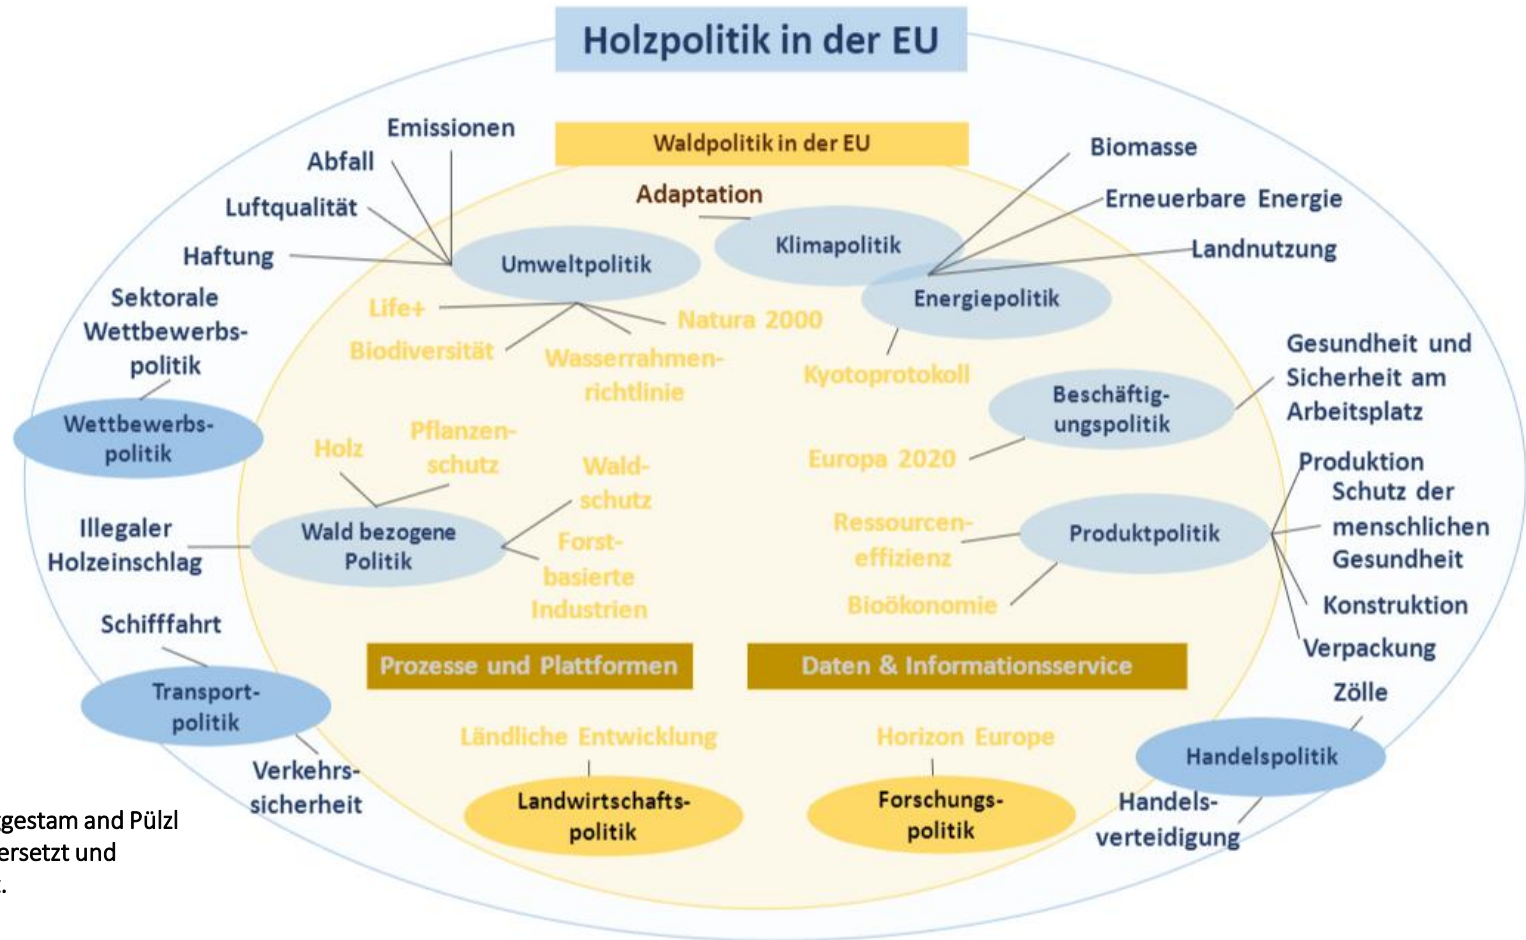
Holzpolitik in der EU

Waldpolitik in der EU

Emissionen
Abfall
Luftqualität
Haftung
Umweltpolitik
Adaptation
Klimapolitik
Biomasse
Erneuerbare Energie
Landnutzung
Energiepolitik
Sektorale Wettbewerbspolitik
Wettbewerbspolitik
Life+
Natura 2000
Biodiversität
Wasserrahmenrichtlinie
Kyotoprotokoll
Beschäftigungspolitik
Gesundheit und Sicherheit am Arbeitsplatz
Holz
Pflanzenschutz
Waldschutz
Europa 2020
Produktion
Schutz der menschlichen Gesundheit
Illegaler Holzeinschlag
Wald bezogene Politik
Forstbasierte Industrien
Ressourceneffizienz
Produktpolitik
Bioökonomie
Konstruktion
Schifffahrt
Verpackung
Prozesse und Plattformen
Daten & Informationsservice
Transportpolitik
Zölle
Ländliche Entwicklung
Horizon Europe
Handelspolitik
Verkehrssicherheit
Landwirtschaftspolitik
Forschungspolitik
Handelsverteidigung

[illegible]gestam and Pülzl
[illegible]ersetzt und
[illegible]t.